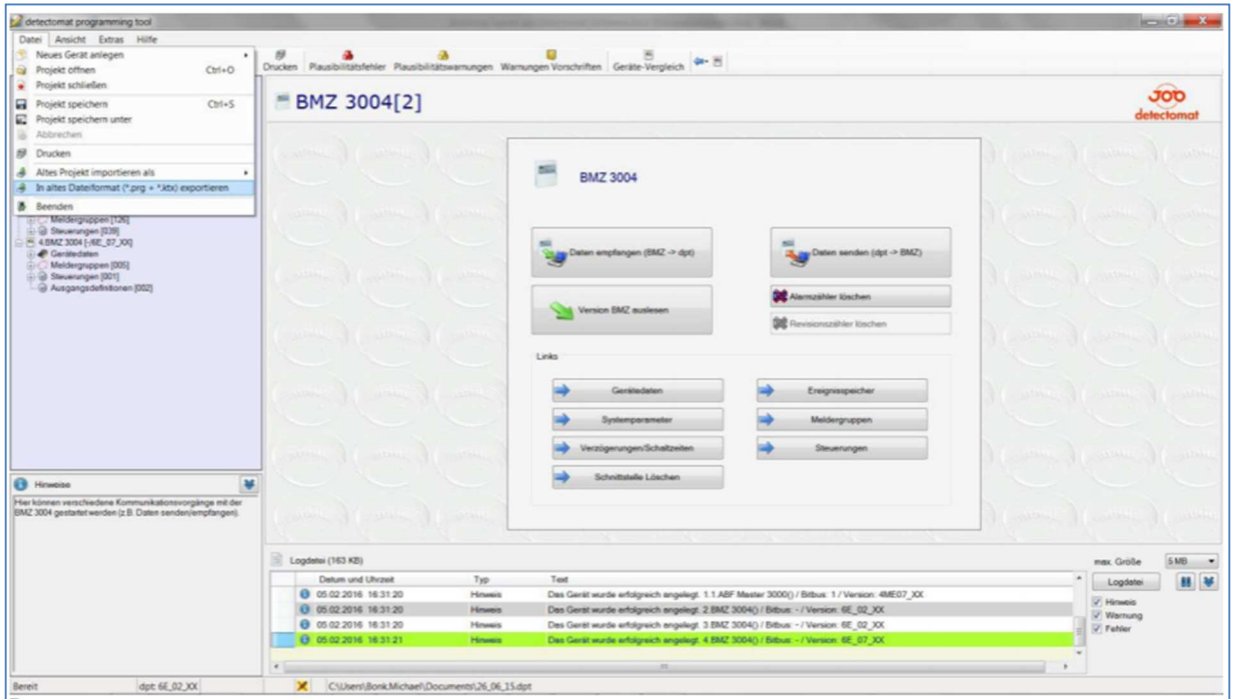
detectomat programming tool

Datei Ansicht Extras Hilfe

Neues Gerät anlegen
Projekt öffnen Ctrl+O
Projekt schließen
Projekt speichern Ctrl+S
Projekt speichern unter
Abbrechen
Drucken
Altes Projekt importieren als
In altes Dateiformat (*.prg + *.ktx) exportieren
Beenden

Drucken Plausibilitätsfehler Plausibilitätswarnungen Warnungen Vorschriften Geräte-Vergleich

Meldergruppen [126]
Steuerungen [039]
4.BMZ 3004 [-/6E_07_XX]
Gerätedaten
Meldergruppen [005]
Steuerungen [001]
Ausgangsdefinitionen [002]

BMZ 3004[2]

detectomat

BMZ 3004

Daten empfangen (BMZ -> dpt)
Daten senden (dpt -> BMZ)
Version BMZ auslesen
Alarmzähler löschen
Revisionszähler löschen

Links
Gerätedaten
Ereignisspeicher
Systemparameter
Meldergruppen
Verzögerungen/Schaltzeiten
Steuerungen
Schnittstelle Löschen

Hinweise
Hier können verschiedene Kommunikationsvorgänge mit der BMZ 3004 gestartet werden (z.B. Daten senden/empfangen).

Logdatei (163 KB)

| Datum und Uhrzeit | Typ | Text |
|---|---|---|
| 05.02.2016 16:31:20 | Hinweis | Das Gerät wurde erfolgreich angelegt: 1.1.ABF Master 3000() / Bitbus: 1 / Version: 4ME07_XX |
| 05.02.2016 16:31:20 | Hinweis | Das Gerät wurde erfolgreich angelegt: 2.BMZ 3004() / Bitbus: - / Version: 6E_02_XX |
| 05.02.2016 16:31:20 | Hinweis | Das Gerät wurde erfolgreich angelegt: 3.BMZ 3004() / Bitbus: - / Version: 6E_02_XX |
| 05.02.2016 16:31:21 | Hinweis | Das Gerät wurde erfolgreich angelegt: 4.BMZ 3004() / Bitbus: - / Version: 6E_07_XX |

max. Größe 5 MB
Logdatei
Hinweis
Warnung
Fehler

Bereit dpt: 6E_02_XX C:\Users\Bonk.Michael\Documents\26_06_15.dpt